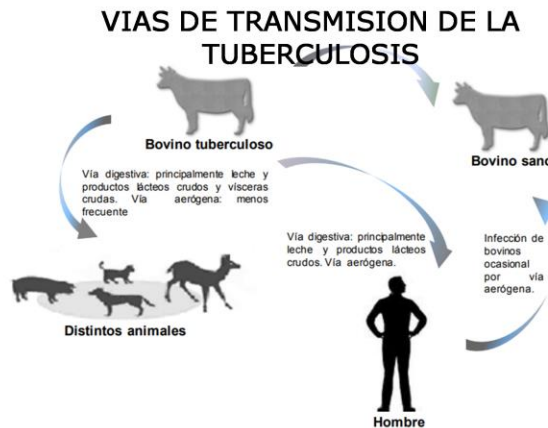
VIAS DE TRANSMISION DE LA TUBERCULOSIS

Bovino tuberculoso

Vía digestiva: principalmente leche y productos lácteos crudos y vísceras crudas. Vía aerógena: menos frecuente

Bovino sano

Vía digestiva: principalmente leche y productos lácteos crudos. Vía aerógena.

Infección de bovinos ocasional por vía aerógena.

Distintos animales

Hombre